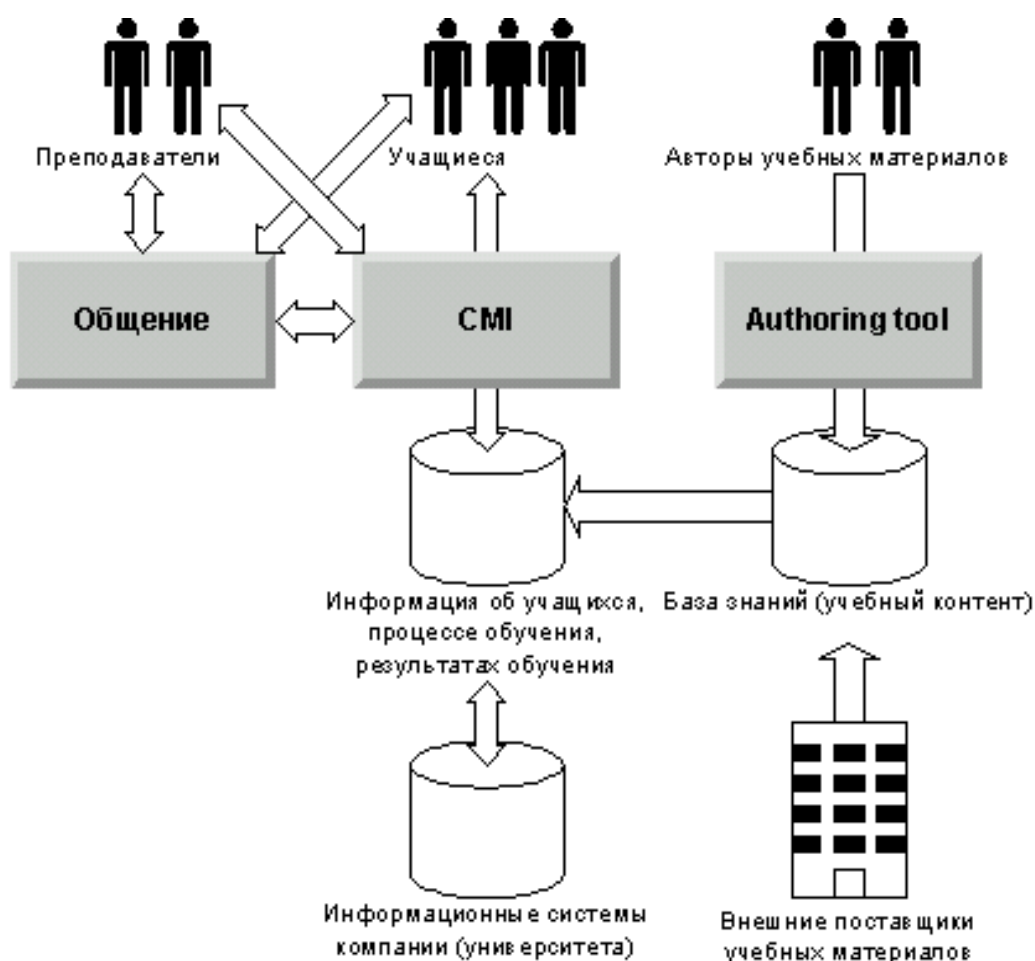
Преподаватели

Учащиеся

Авторы учебных материалов

Общение

CMI

Authoring tool

Информация об учащихся, процессе обучения, результатах обучения

База знаний (учебный контент)

Информационные системы компании (университета)

Внешние поставщики учебных материалов